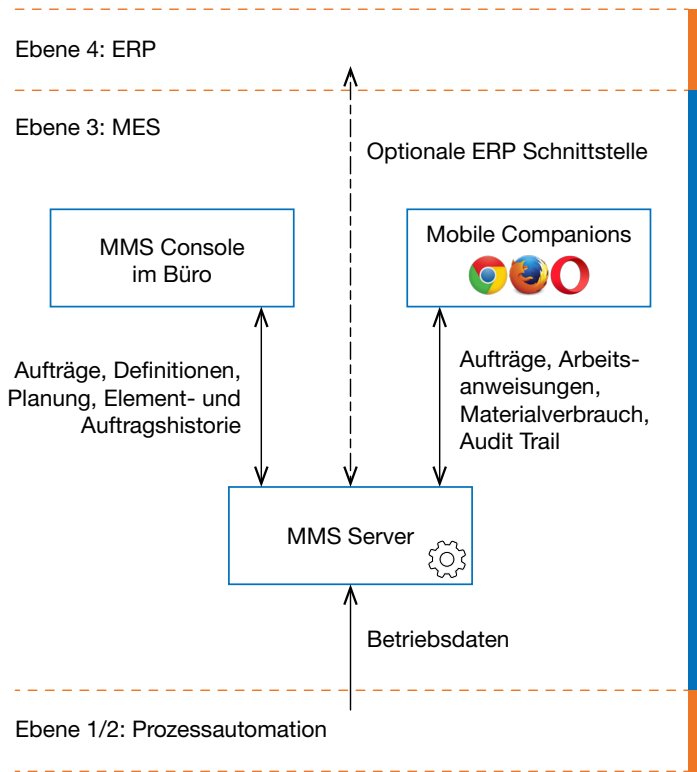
Ebene 4: ERP

Ebene 3: MES

Optionale ERP Schnittstelle

MMS Console im Büro

Mobile Companions

Aufträge, Definitionen, Planung, Element- und Auftragshistorie

Aufträge, Arbeitsanweisungen, Materialverbrauch, Audit Trail

MMS Server

Betriebsdaten

Ebene 1/2: Prozessautomation